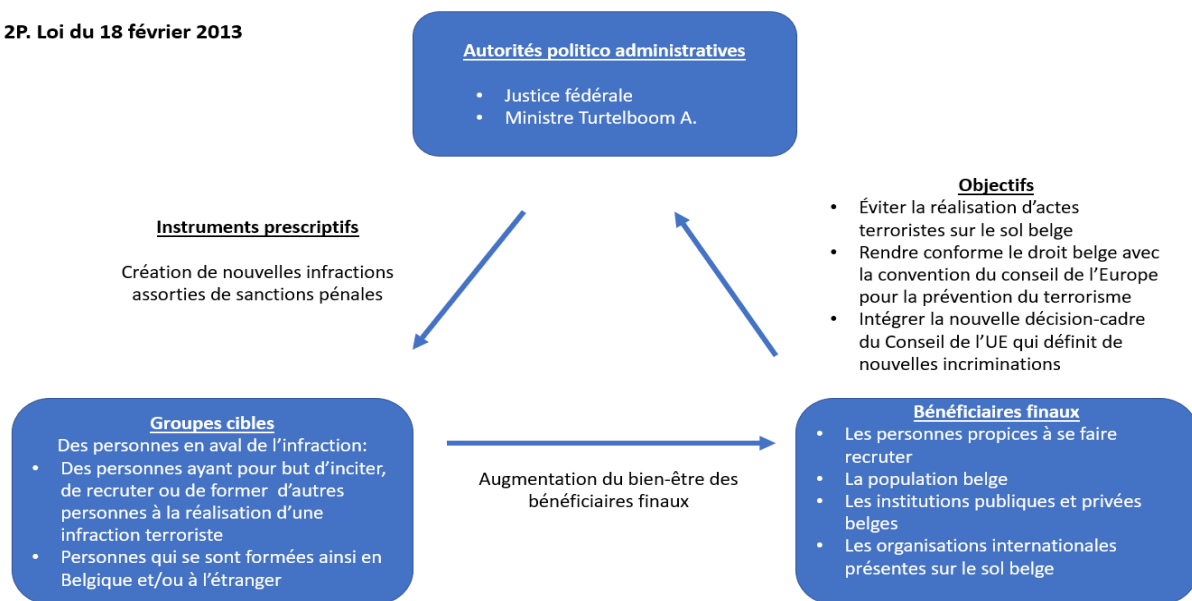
2P. Loi du 18 février 2013

Autorités politico administratives
- Justice fédérale
- Ministre Turtelboom A.

Instruments prescriptifs

Création de nouvelles infractions assorties de sanctions pénales

Objectifs
- Éviter la réalisation d'actes terroristes sur le sol belge
- Rendre conforme le droit belge avec la convention du conseil de l'Europe pour la prévention du terrorisme
- Intégrer la nouvelle décision-cadre du Conseil de l'UE qui définit de nouvelles incriminations

Groupes cibles
Des personnes en aval de l'infraction:
- Des personnes ayant pour but d'inciter, de recruter ou de former d'autres personnes à la réalisation d'une infraction terroriste
- Personnes qui se sont formées ainsi en Belgique et/ou à l'étranger

Augmentation du bien-être des bénéficiaires finaux

Bénéficiaires finaux
- Les personnes propices à se faire recruter
- La population belge
- Les institutions publiques et privées belges
- Les organisations internationales présentes sur le sol belge